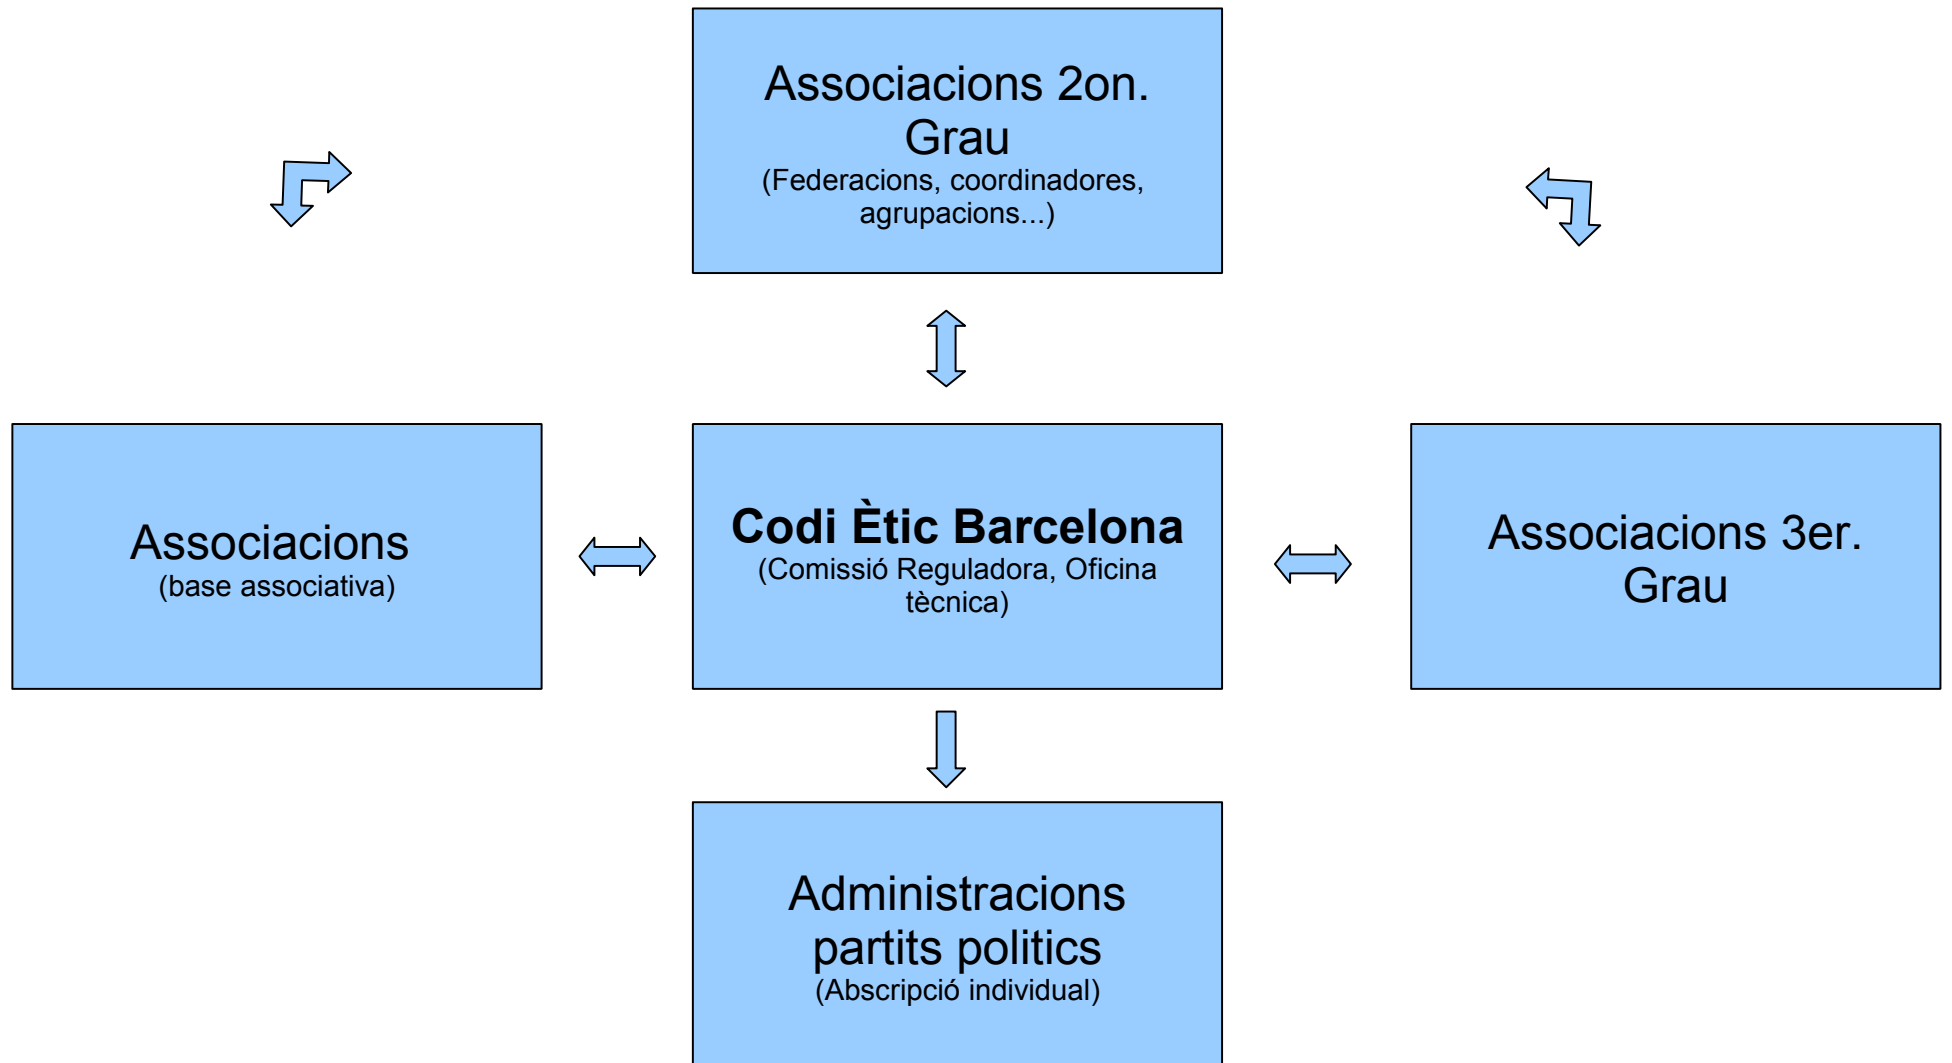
Associacions 2on. Grau
(Federacions, coordinadores, agrupacions...)

Associacions
(base associativa)

Codi Ètic Barcelona
(Comissió Reguladora, Oficina tècnica)

Associacions 3er. Grau

Administracions partits politics
(Abscripció individual)